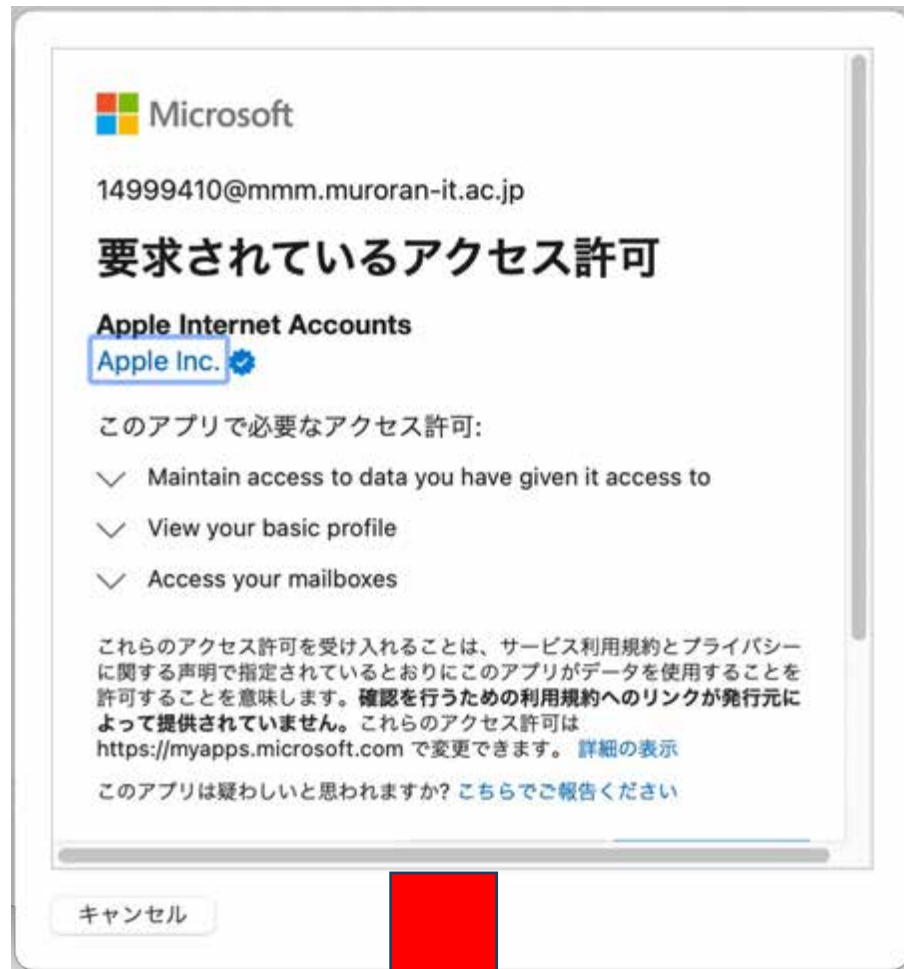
Microsoft

14999410@mmm.muroran-it.ac.jp

要求されているアクセス許可

Apple Internet Accounts
Apple Inc.

このアプリで必要なアクセス許可:

Maintain access to data you have given it access to

View your basic profile

Access your mailboxes

これらのアクセス許可を受け入れることは、サービス利用規約とプライバシーに関する声明で指定されているとおりにこのアプリがデータを使用することを許可することを意味します。確認を行うための利用規約へのリンクが発行元によって提供されていません。これらのアクセス許可は https://myapps.microsoft.com で変更できます。 詳細の表示

このアプリは疑わしいと思われますか? こちらでご報告ください

キャンセル